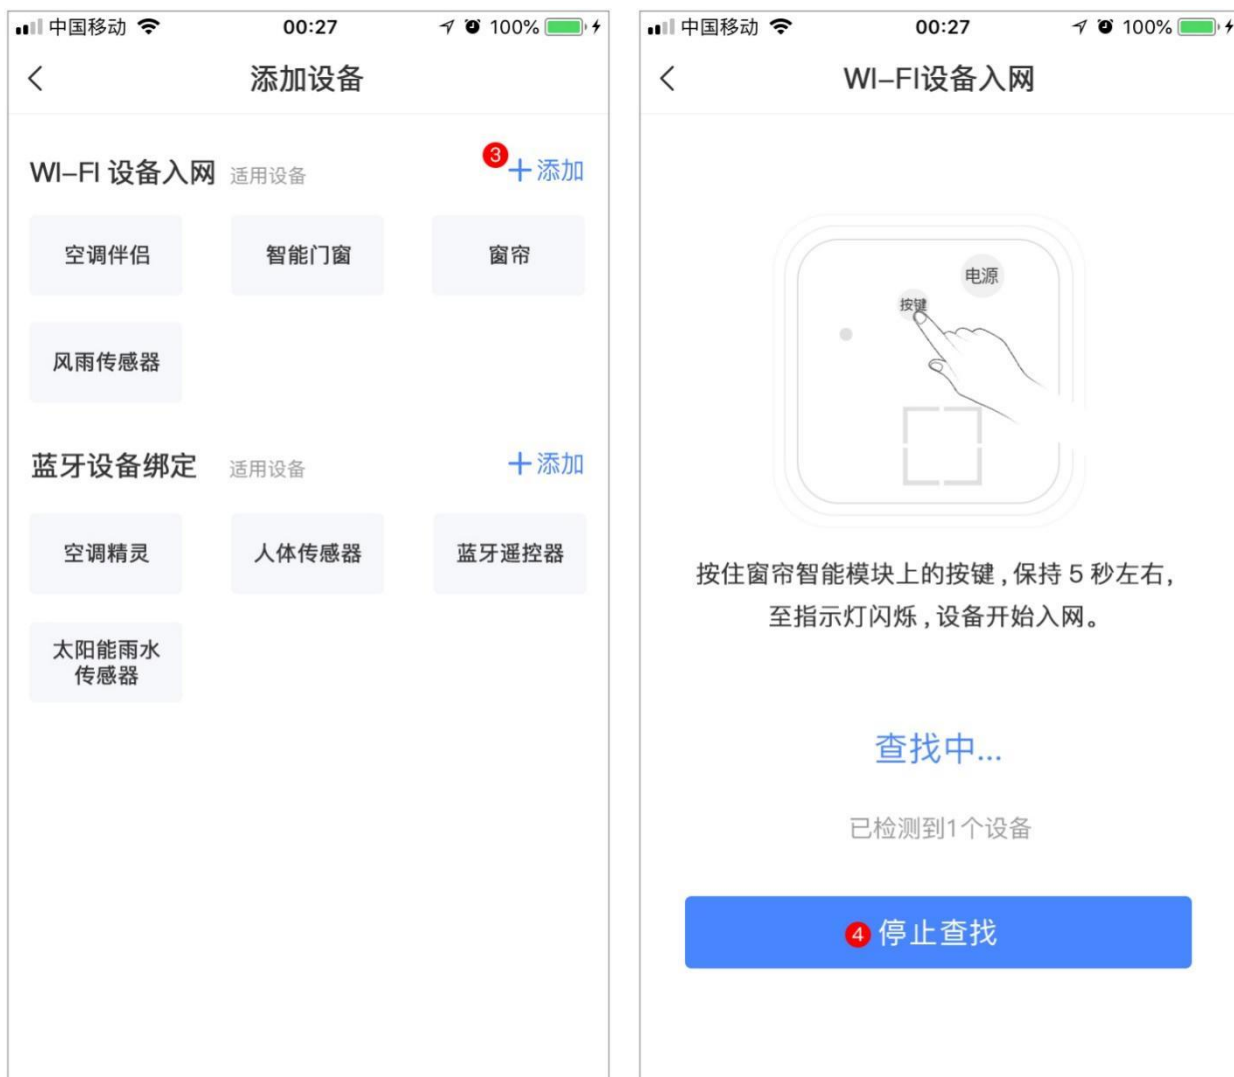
中国移动 00:27 100%

<

添加设备

WI–FI 设备入网 适用设备

3 + 添加

空调伴侣

智能门窗

窗帘

风雨传感器

蓝牙设备绑定 适用设备

+ 添加

空调精灵

人体传感器

蓝牙遥控器

太阳能雨水传感器

中国移动 00:27 100%

<

WI–FI设备入网

电源

按键

按住窗帘智能模块上的按键，保持 5 秒左右，至指示灯闪烁，设备开始入网。

查找中...

已检测到1个设备

4 停止查找